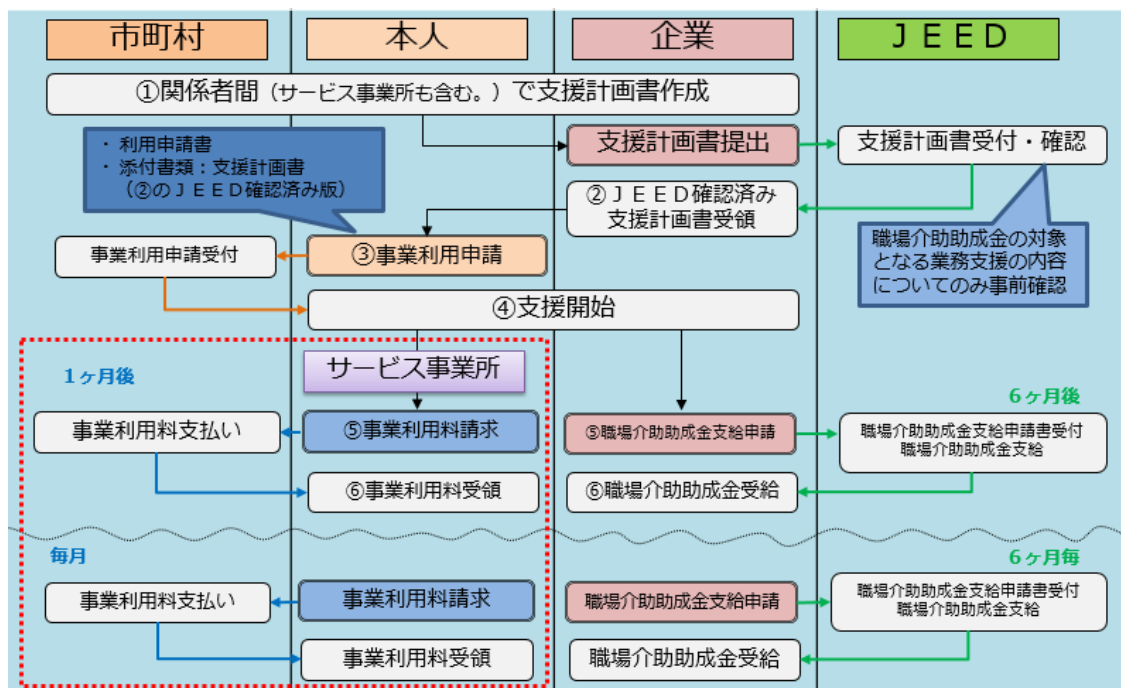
市町村

本人

企業

ＪＥＥＤ

①関係者間（サービス事業所も含む。）で支援計画書作成

・利用申請書
・添付書類：支援計画書（②のＪＥＥＤ確認済み版）

支援計画書提出

支援計画書受付・確認

②ＪＥＥＤ確認済み支援計画書受領

職場介助助成金の対象となる業務支援の内容についてのみ事前確認

事業利用申請受付

③事業利用申請

④支援開始

1ヶ月後

サービス事業所

6ヶ月後

事業利用料支払い

⑤事業利用料請求

⑤職場介助助成金支給申請

職場介助助成金支給申請書受付
職場介助助成金支給

⑥事業利用料受領

⑥職場介助助成金受給

毎月

6ヶ月毎

事業利用料支払い

事業利用料請求

職場介助助成金支給申請

職場介助助成金支給申請書受付
職場介助助成金支給

事業利用料受領

職場介助助成金受給